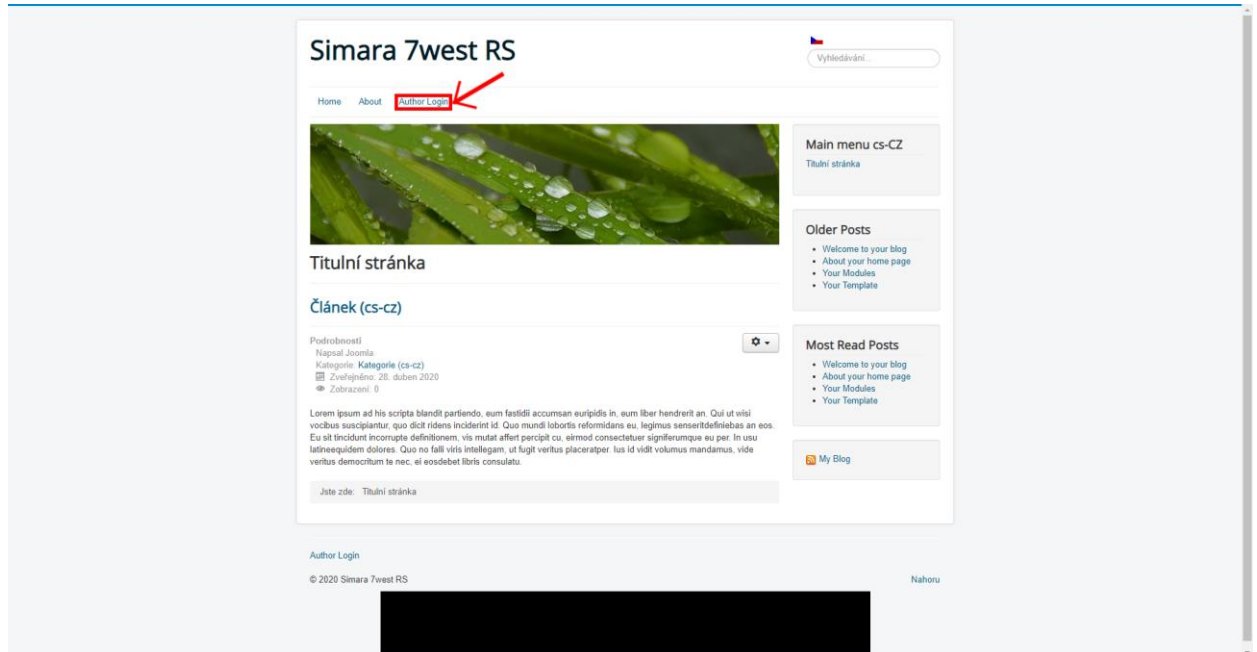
Simara 7west RS

Vyhledávání...

Home About Author Login

Titulní stránka

Článek (cs-cz)

Podrobnosti
Napsal Joomla
Kategorie: Kategorie (cs-cz)
Zveřejněno: 28. duben 2020
Zobrazení: 0

Lorem ipsum ad his scripta blandit partiendo, eum fastidii accumsan euripidis in, eum liber hendrerit an. Qui ut wisi vocibus suscipiantur, quo dicit ridens inciderint id. Quo mundi lobortis reformidans eu, legimus senseritdefiniebas an eos. Eu sit tincidunt incorrupte definitionem, vis mutat affert percipit cu, eirmod consectetuer signiferumque eu per. In usu latineequidem dolores. Quo no falli viris intellegam, ut fugit veritus placeratper. Ius id vidit volumus mandamus, vide veritus democritum te nec, ei eosdebet libris consulatu.

Jste zde: Titulní stránka

Main menu cs-CZ
Titulní stránka

Older Posts
• Welcome to your blog
• About your home page
• Your Modules
• Your Template

Most Read Posts
• Welcome to your blog
• About your home page
• Your Modules
• Your Template

My Blog

Author Login

© 2020 Simara 7west RS

Nahoru